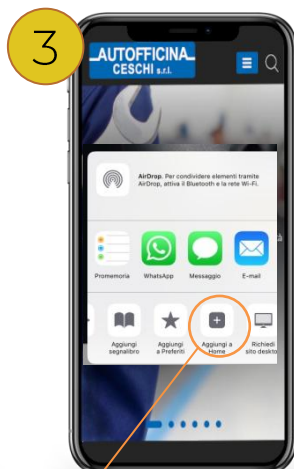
3

AUTOFFICINA CESCHI s.r.l.

AirDrop. Per condividere elementi tramite AirDrop, attiva il Bluetooth e la rete Wi-Fi.

Promemoria WhatsApp Messaggio E-mail

Aggiungi segnalibro Aggiungi a Preferiti Aggiungi a Home Richiedi sito deskto